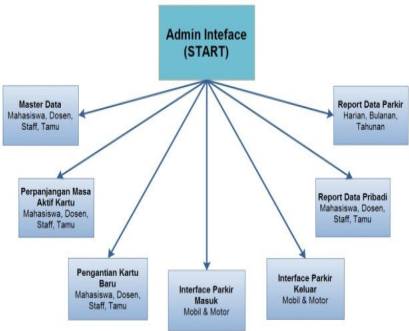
Admin Inteface (START)

Master Data
Mahasiswa, Dosen, Staff, Tamu

Perpanjangan Masa Aktif Kartu
Mahasiswa, Dosen, Staff, Tamu

Pengantian Kartu Baru
Mahasiswa, Dosen, Staff, Tamu

Interface Parkir Masuk
Mobil & Motor

Interface Parkir Keluar
Mobil & Motor

Report Data Pribadi
Mahasiswa, Dosen, Staff, Tamu

Report Data Parkir
Harian, Bulanan, Tahunan